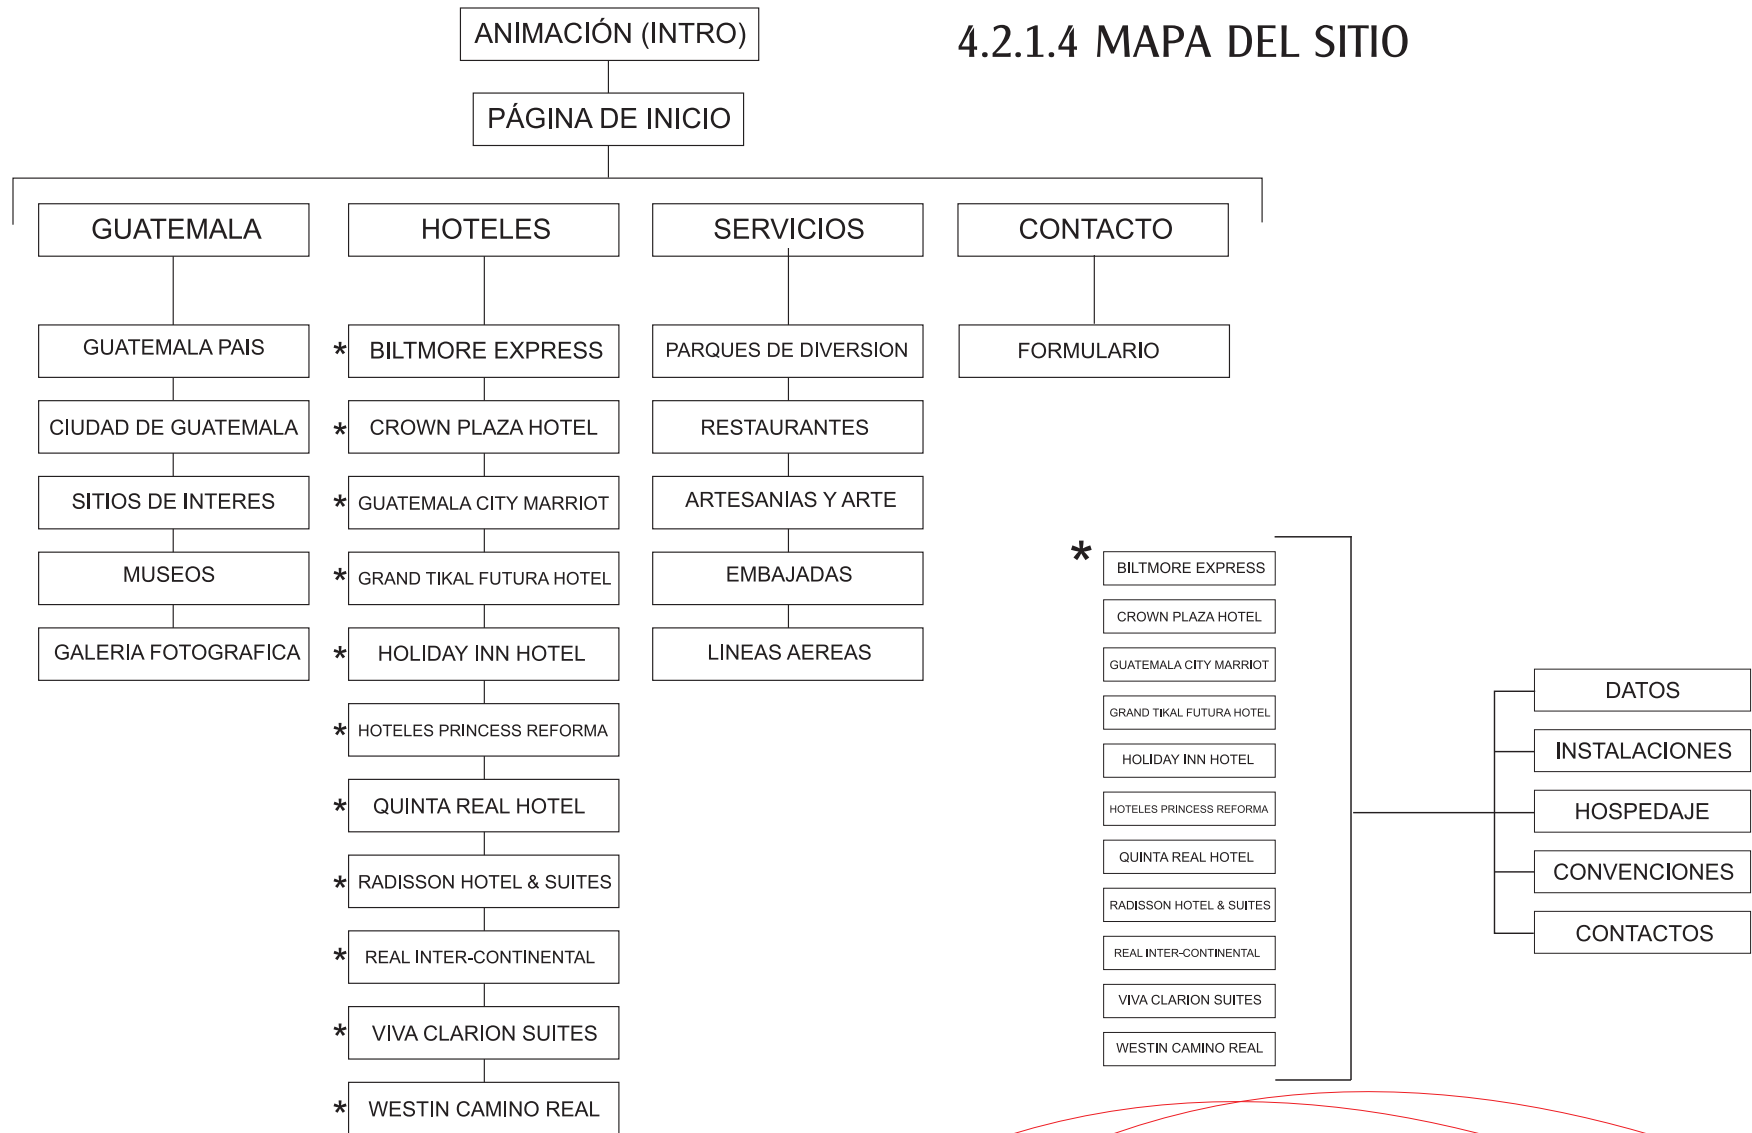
ANIMACIÓN (INTRO)

4.2.1.4 MAPA DEL SITIO

PÁGINA DE INICIO

GUATEMALA

HOTELES

SERVICIOS

CONTACTO

GUATEMALA PAIS

CIUDAD DE GUATEMALA

SITIOS DE INTERES

MUSEOS

GALERIA FOTOGRAFICA

* BILTMORE EXPRESS

* CROWN PLAZA HOTEL

* GUATEMALA CITY MARRIOT

* GRAND TIKAL FUTURA HOTEL

* HOLIDAY INN HOTEL

* HOTELES PRINCESS REFORMA

* QUINTA REAL HOTEL

* RADISSON HOTEL & SUITES

* REAL INTER-CONTINENTAL

* VIVA CLARION SUITES

* WESTIN CAMINO REAL

PARQUES DE DIVERSION

RESTAURANTES

ARTESANIAS Y ARTE

EMBAJADAS

LINEAS AEREAS

FORMULARIO

*

BILTMORE EXPRESS

CROWN PLAZA HOTEL

GUATEMALA CITY MARRIOT

GRAND TIKAL FUTURA HOTEL

HOLIDAY INN HOTEL

HOTELES PRINCESS REFORMA

QUINTA REAL HOTEL

RADISSON HOTEL & SUITES

REAL INTER-CONTINENTAL

VIVA CLARION SUITES

WESTIN CAMINO REAL

DATOS

INSTALACIONES

HOSPEDAJE

CONVENCIONES

CONTACTOS